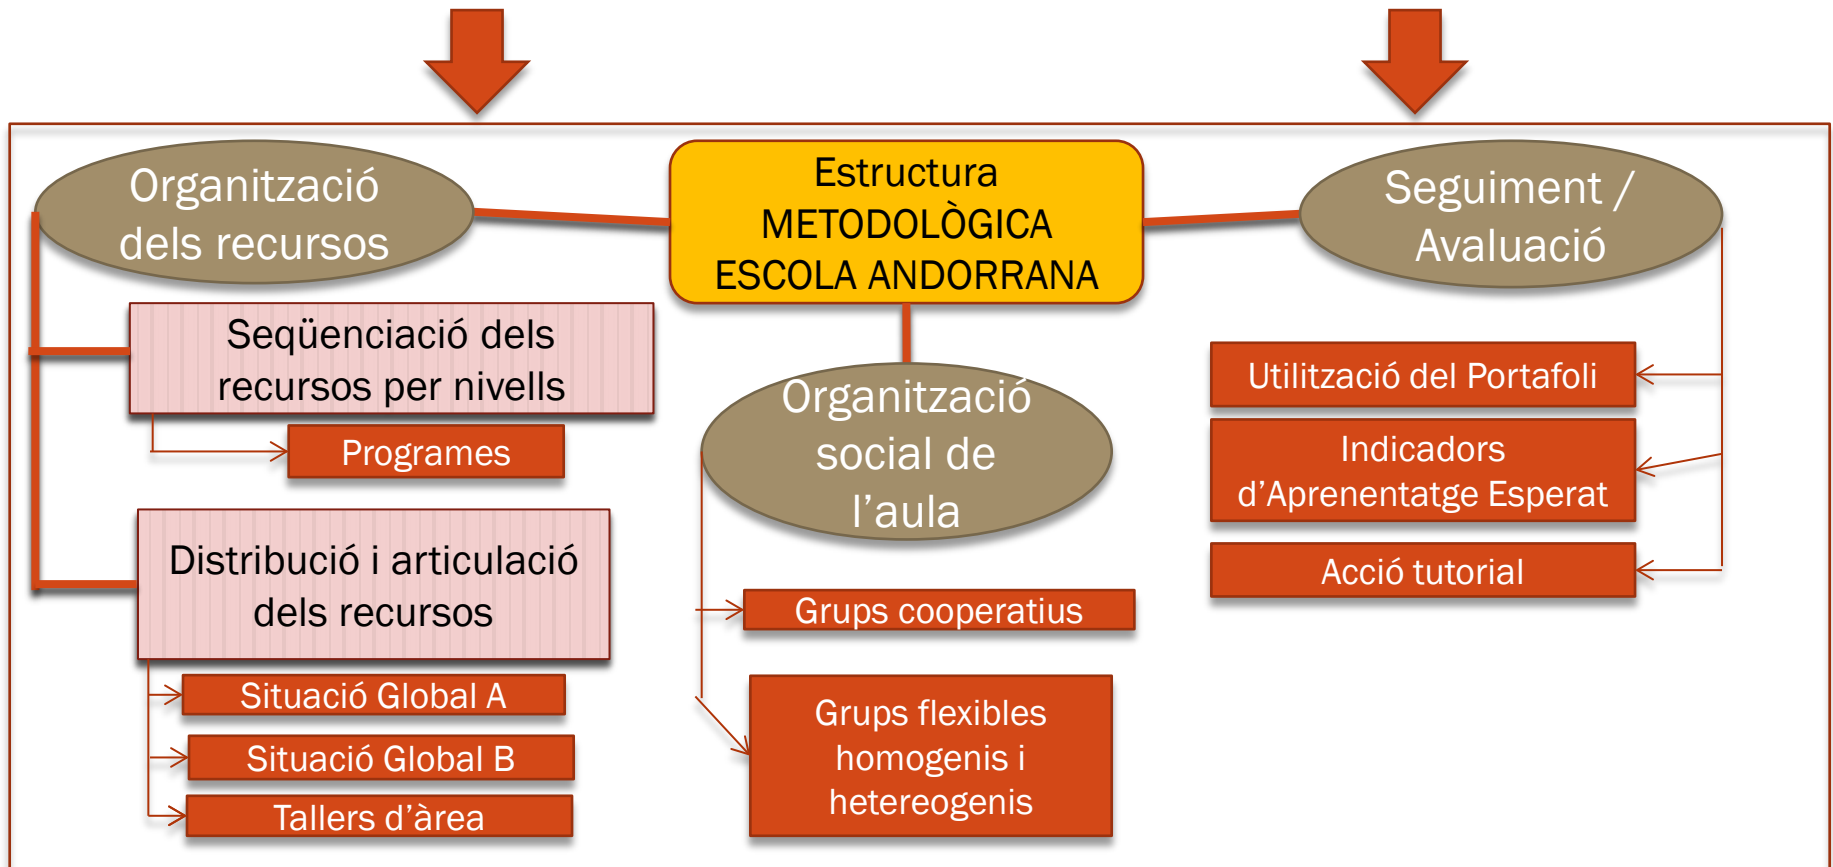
Organització dels recursos

Estructura METODOLÒGICA ESCOLA ANDORRANA

Seguiment / Avaluació

Seqüenciació dels recursos per nivells

Programes

Distribució i articulació dels recursos

Situació Global A

Situació Global B

Tallers d'àrea

Organització social de l'aula

Grups cooperatius

Grups flexibles homogenis i hetereogenis

Utilització del Portafoli

Indicadors d'Aprenentatge Esperat

Acció tutorial